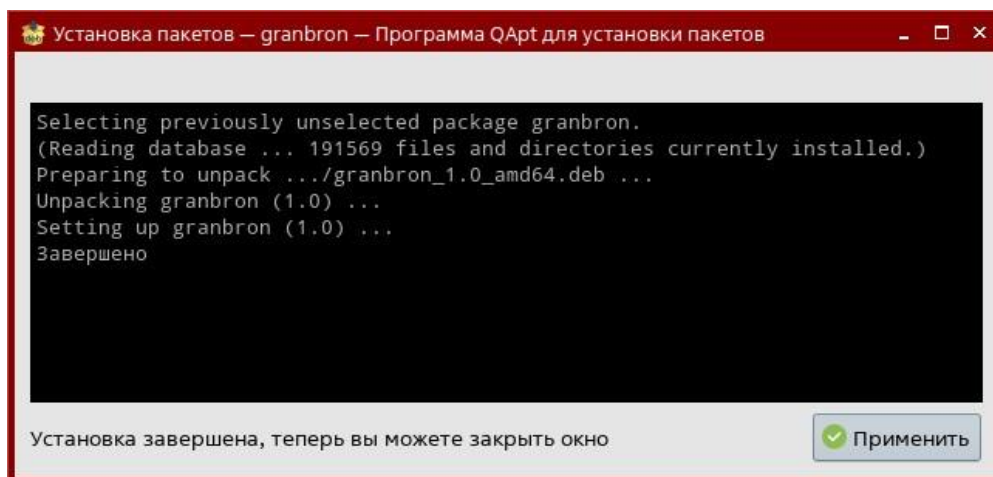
Установка пакетов — granbron — Программа QApt для установки пакетов

Selecting previously unselected package granbron.
(Reading database ... 191569 files and directories currently installed.)
Preparing to unpack .../granbron_1.0_amd64.deb ...
Unpacking granbron (1.0) ...
Setting up granbron (1.0) ...
Завершено

Установка завершена, теперь вы можете закрыть окно

Применить